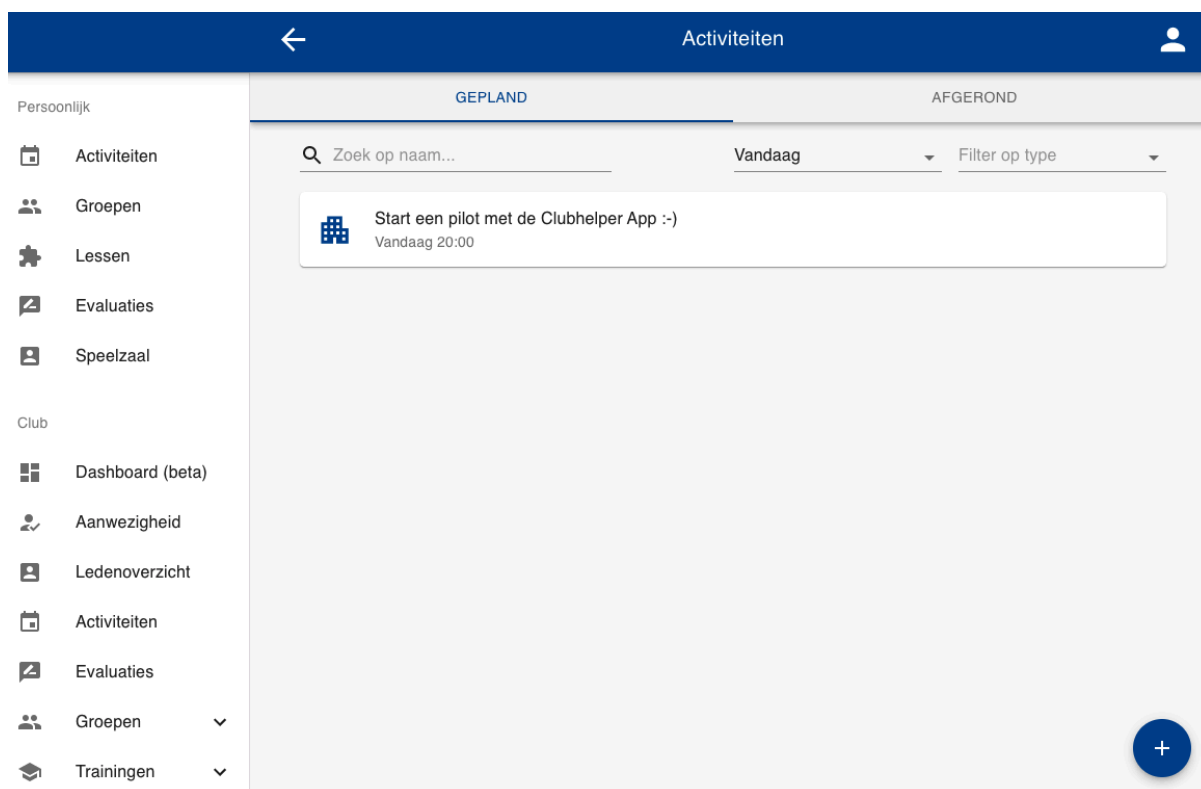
Activiteiten

Persoonlijk

Activiteiten

Groepen

Lessen

Evaluaties

Speelzaal

Club

Dashboard (beta)

Aanwezigheid

Ledenoverzicht

Activiteiten

Evaluaties

Groepen

Trainingen

GEPLAND

AFGEROND

Zoek op naam...

Vandaag

Filter op type

Start een pilot met de Clubhelper App :-)
Vandaag 20:00

+